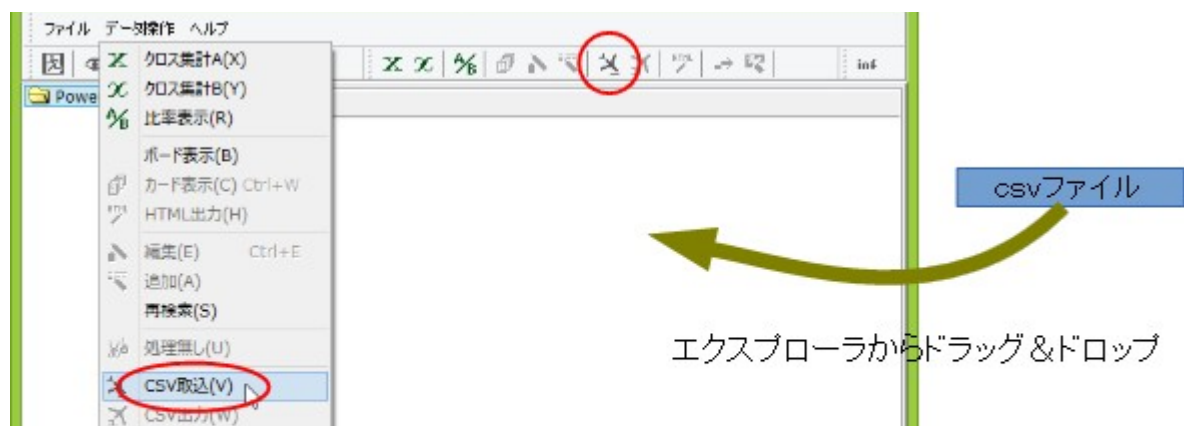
ファイル データ操作 ヘルプ

inf

Powe

クロス集計A(X)
クロス集計B(Y)
比率表示(R)
ボード表示(B)
カード表示(C) Ctrl+W
HTML出力(H)
編集(E) Ctrl+E
追加(A)
再検索(S)
処理無し(U)
CSV取込(V)
CSV出力(W)

csvファイル

エクスプローラからドラッグ＆ドロップ